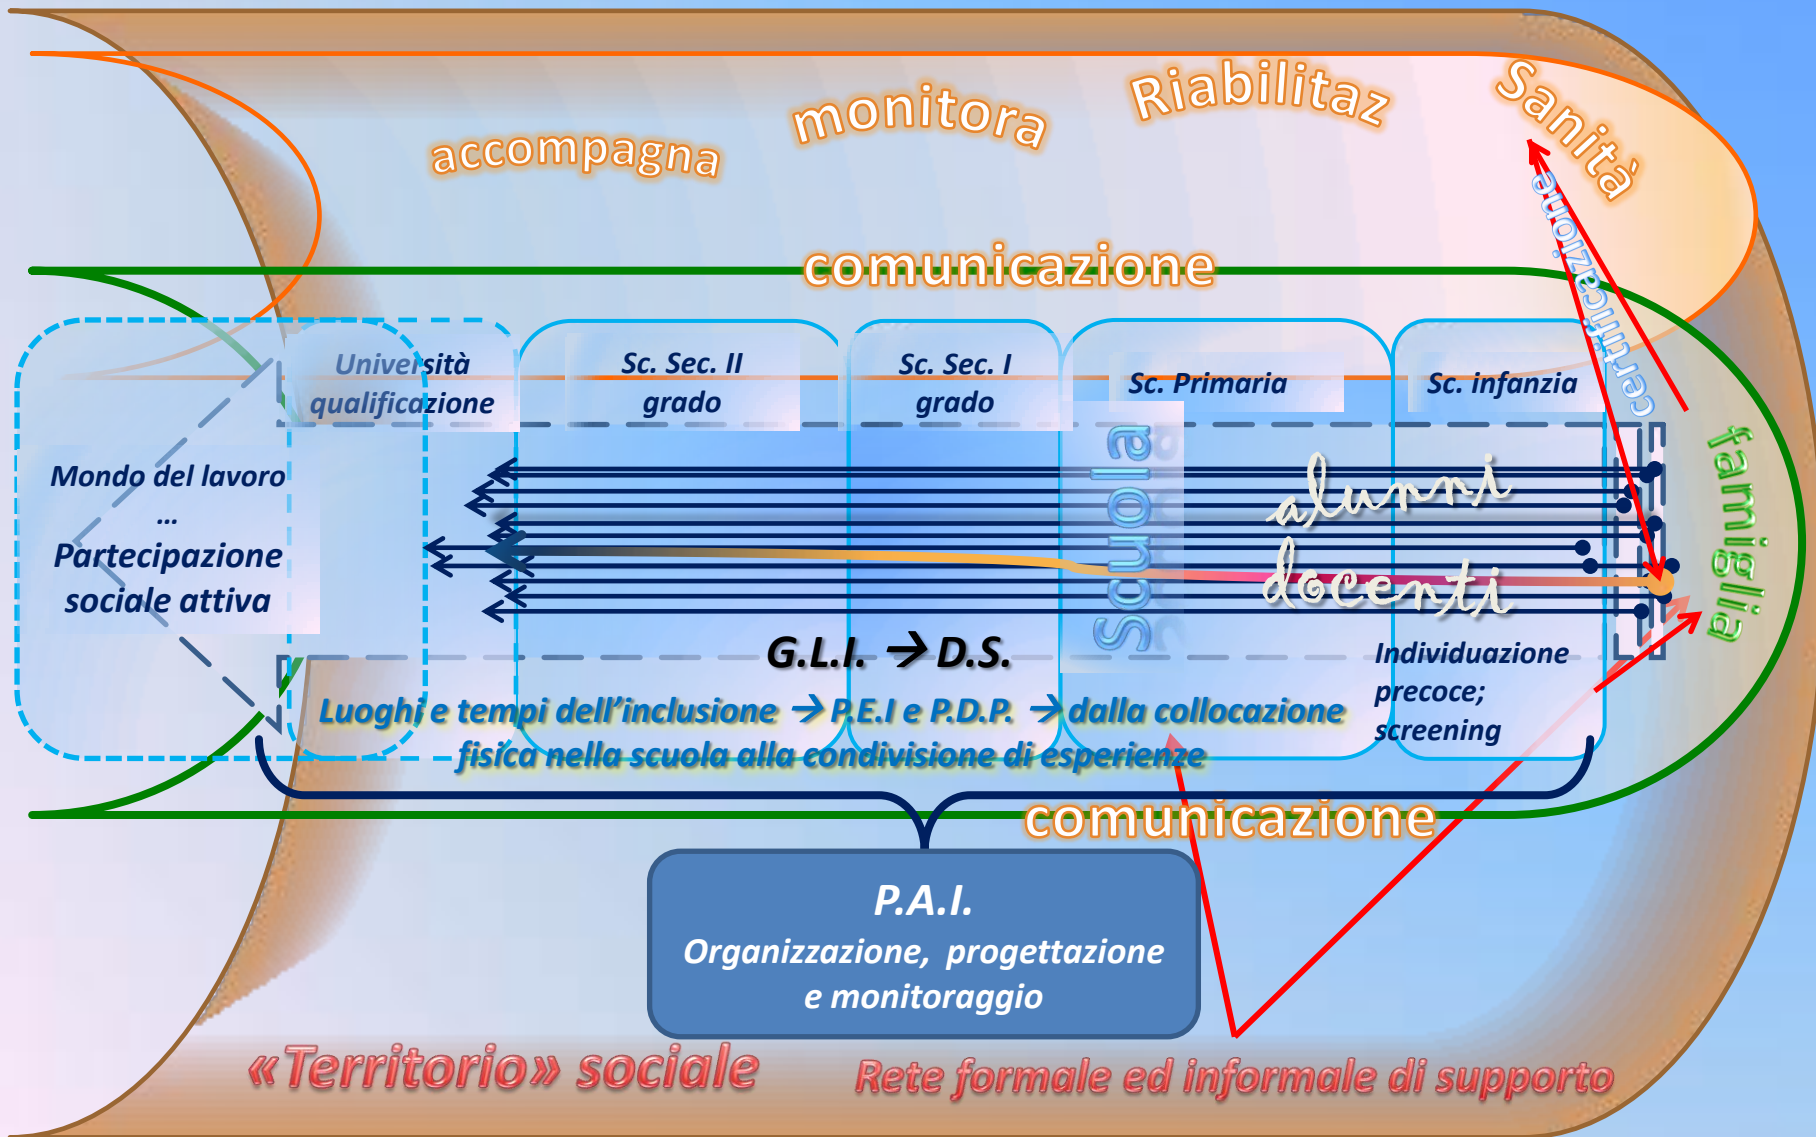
accompagna monitora Riabilitaz Sanità

certificazione

comunicazione

Università qualificazione

Sc. Sec. II grado

Sc. Sec. I grado

Sc. Primaria

Sc. infanzia

famiglia

Mondo del lavoro
…
Partecipazione sociale attiva

Scuola

alunni

docenti

G.L.I. → D.S.

Individuazione precoce; screening

Luoghi e tempi dell'inclusione → P.E.I e P.D.P. → dalla collocazione fisica nella scuola alla condivisione di esperienze

comunicazione

P.A.I.
Organizzazione, progettazione e monitoraggio

«Territorio» sociale

Rete formale ed informale di supporto